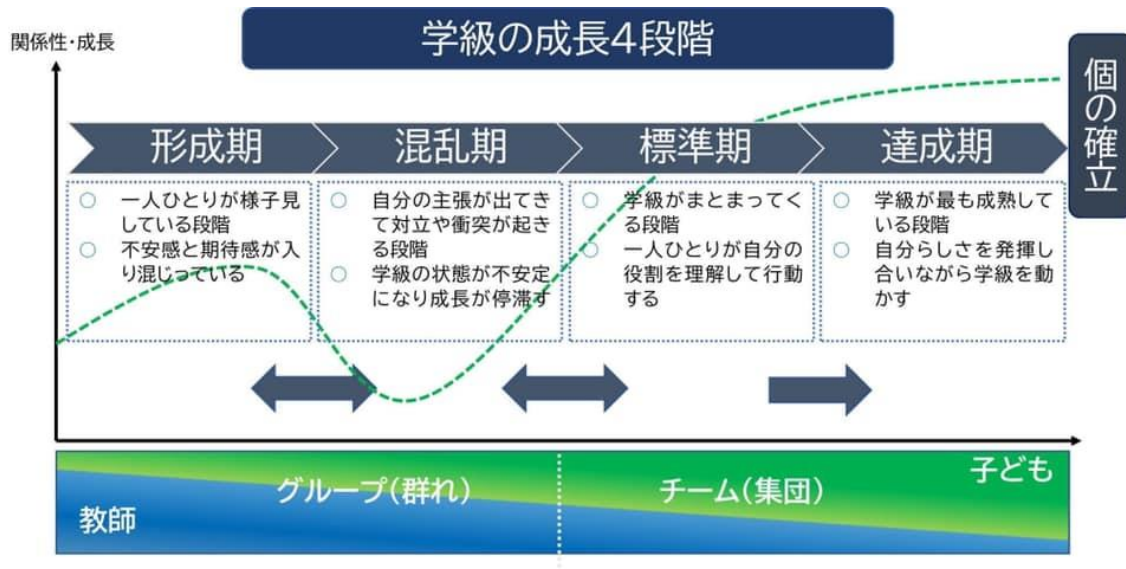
関係性・成長

学級の成長4段階

個の確立

形成期

○ 一人ひとりが様子見している段階
○ 不安感と期待感が入り混じっている

混乱期

○ 自分の主張が出てきて対立や衝突が起きる段階
○ 学級の状態が不安定になり成長が停滞す

標準期

○ 学級がまとまってくる段階
○ 一人ひとりが自分の役割を理解して行動する

達成期

○ 学級が最も成熟している段階
○ 自分らしさを発揮し合いながら学級を動かす

グループ（群れ）

チーム（集団）

子ども

教師